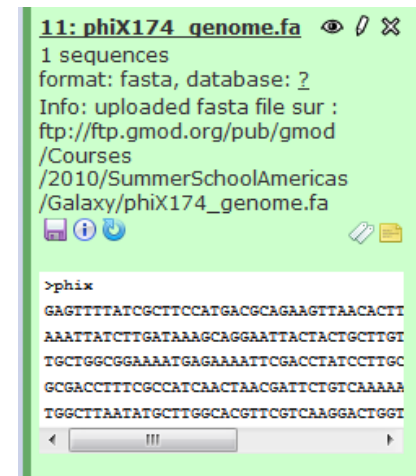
11: phiX174_genome.fa

1 sequences
format: fasta, database: ?
Info: uploaded fasta file sur : ftp://ftp.gmod.org/pub/gmod/Courses/2010/SummerSchoolAmericas/Galaxy/phiX174_genome.fa

>phix
GAGTTTTATCGCTTCCATGACGCAGAAGTTAACACTT
AAATTATCTTGATAAAGCAGGAATTACTACTGCTTGT
TGCTGGCGGAAAATGAGAAAATTCGACCTATCCTTGC
GCGACCTTTCGCCATCAACTAACGATTCTGTCAAAAA
TGGCTTAATATGCTTGGCACGTTCGTCAAGGACTGGT